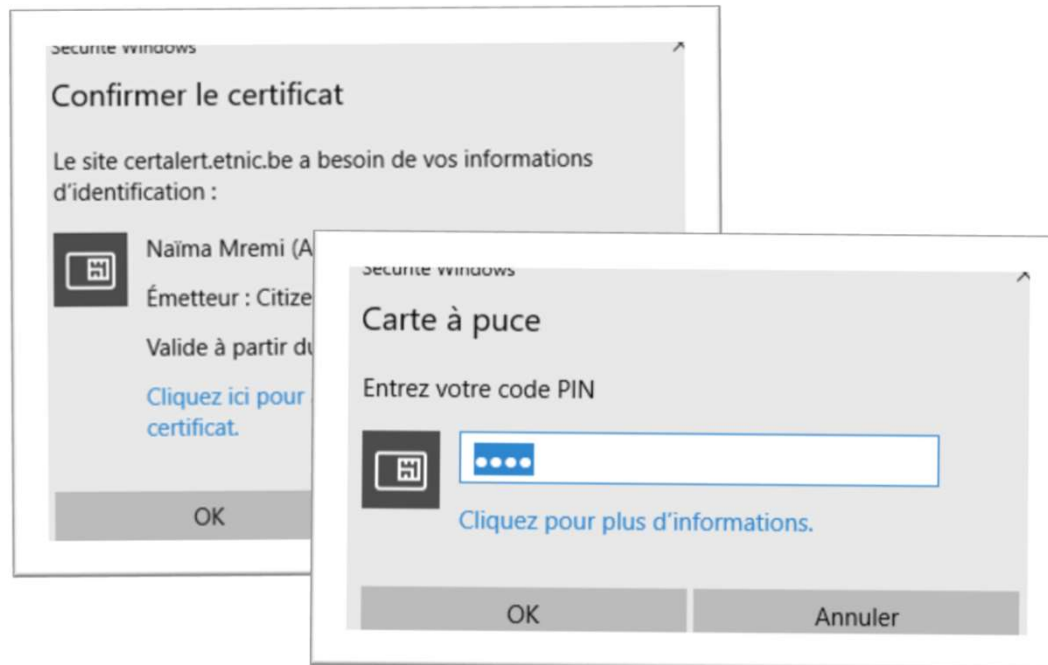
Sécurité Windows

Confirmer le certificat

Le site certalert.etnic.be a besoin de vos informations d'identification :

Naïma Mremi (A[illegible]

Émetteur : Citize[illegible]

Valide à partir du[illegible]

Cliquez ici pour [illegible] certificat.

OK

Sécurité Windows

Carte à puce

Entrez votre code PIN

••••

Cliquez pour plus d'informations.

OK

Annuler